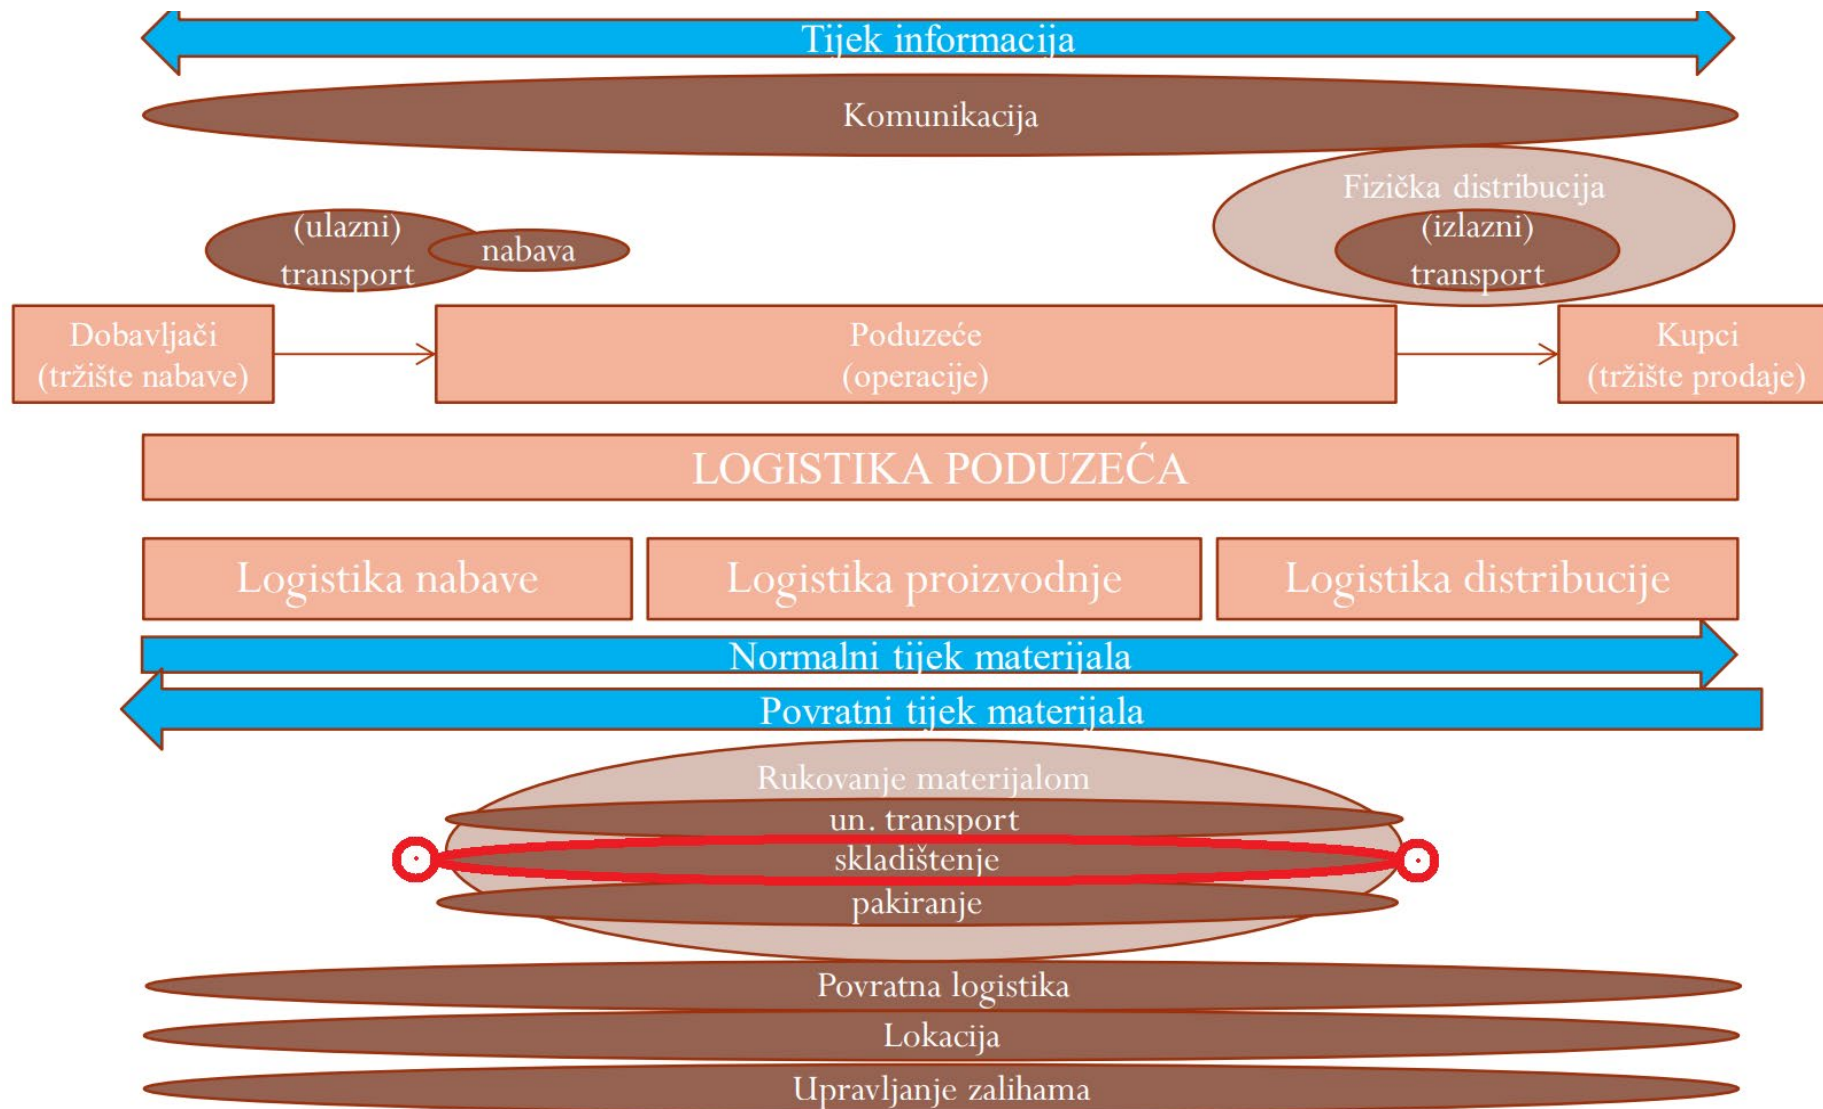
Tijek informacija

Komunikacija

(ulazni) transport

nabava

Fizička distribucija

(izlazni) transport

Dobavljači (tržište nabave)

Poduzeće (operacije)

Kupci (tržište prodaje)

LOGISTIKA PODUZEĆA

Logistika nabave

Logistika proizvodnje

Logistika distribucije

Normalni tijek materijala

Povratni tijek materijala

Rukovanje materijalom

un. transport

skladištenje

pakiranje

Povratna logistika

Lokacija

Upravljanje zalihama